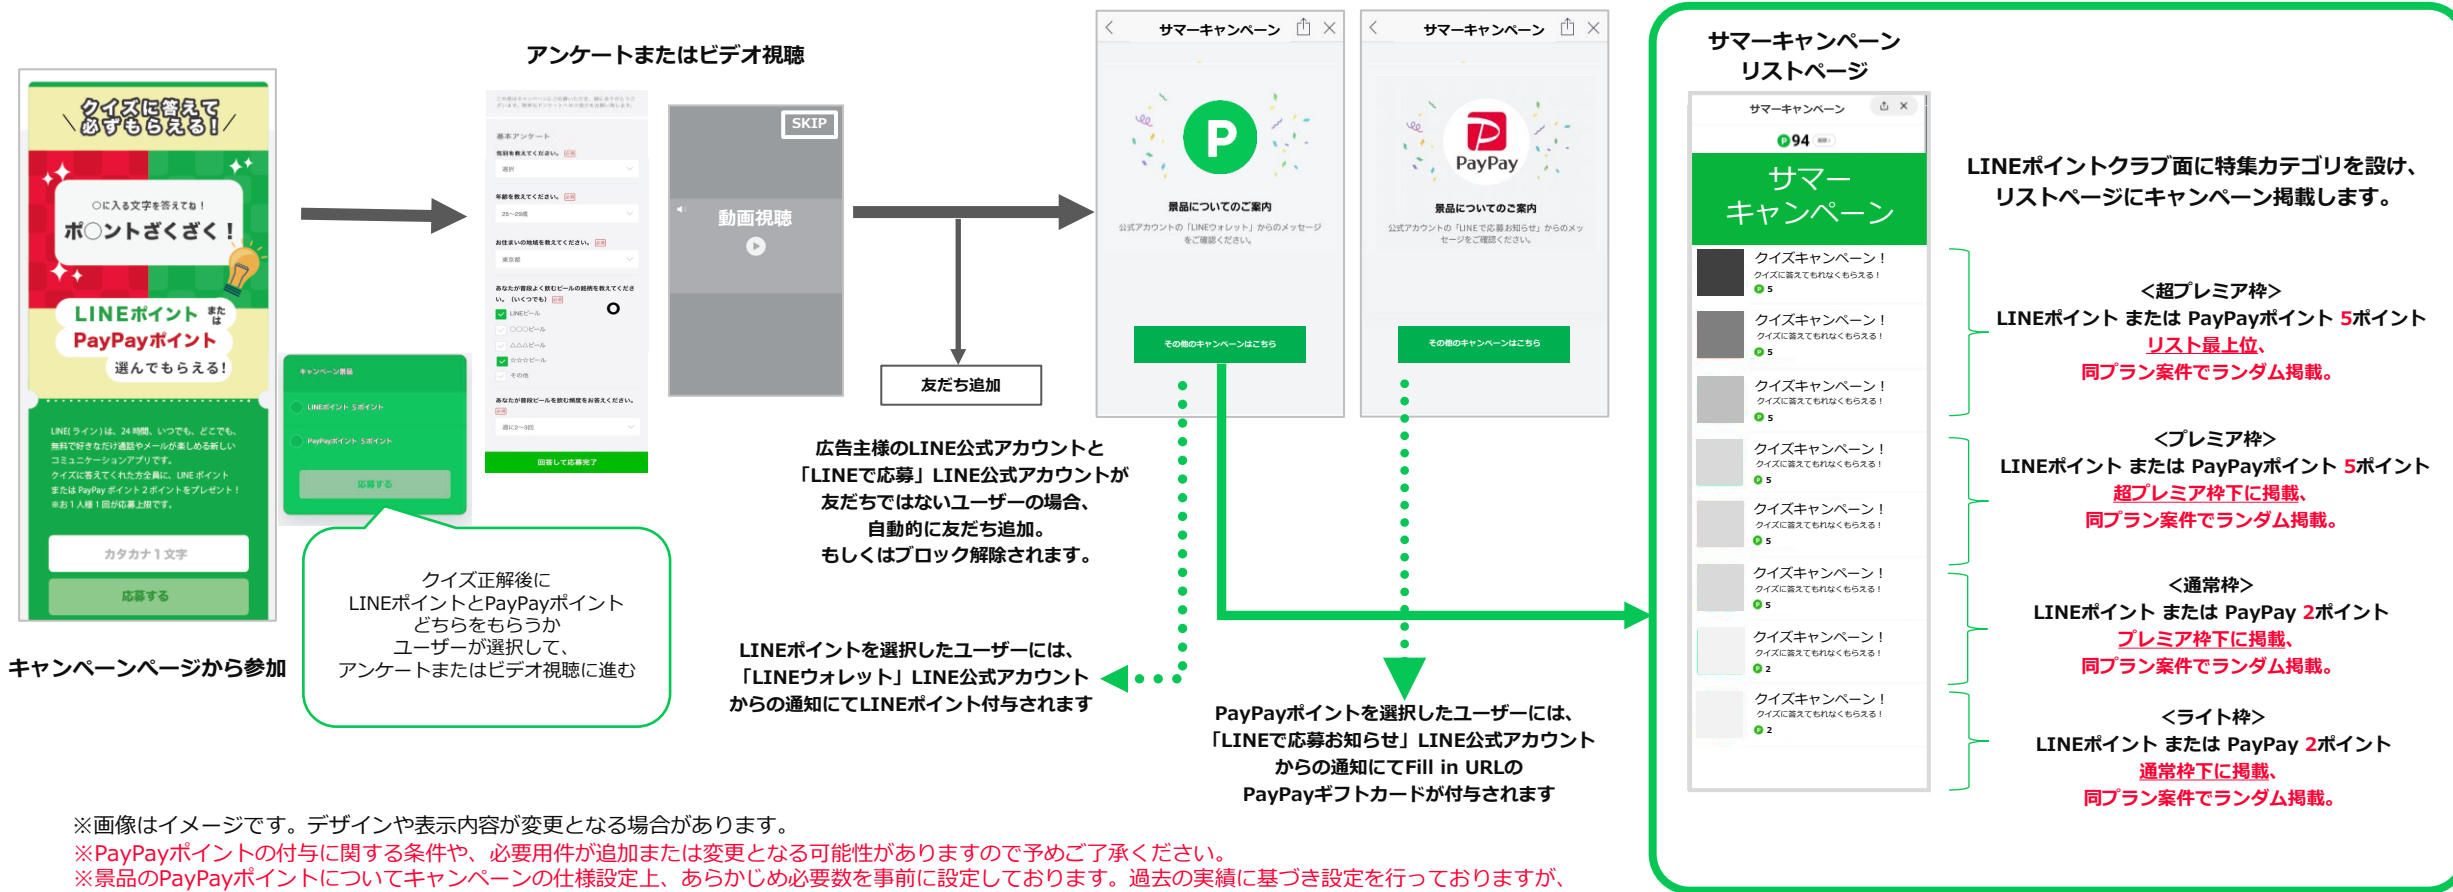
＼クイズに答えて必ずもらえる！／

〇に入る文字を答えてね！
ポ〇ントざくざく！

LINEポイント または PayPayポイント 選んでもらえる！

LINE(ライン)は、24時間、いつでも、どこでも、無料で好きなだけ通話やメールが楽しめる新しいコミュニケーションアプリです。
クイズに答えてくれた方全員に、LINEポイントまたはPayPayポイント2ポイントをプレゼント！
※お1人様1回が応募上限です。

カタカナ1文字

応募する

キャンペーンページから参加

キャンペーン景品

LINEポイント 5ポイント

PayPayポイント 5ポイント

応募する

クイズ正解後に
LINEポイントとPayPayポイント
どちらをもらうか
ユーザーが選択して、
アンケートまたはビデオ視聴に進む

アンケートまたはビデオ視聴

基本アンケート

性別を教えてください。

選択

年齢を教えてください。

25〜29歳

お住まいの地域を教えてください。

東京都

あなたが普段よく飲むビールの銘柄を教えてください。（いくつでも）

LINEビール

〇〇〇ビール

△△△ビール

☆☆☆ビール

その他

あなたが普段ビールを飲む頻度をお答えください。

週に2〜3回

回答して応募完了

SKIP

動画視聴

友だち追加

広告主様のLINE公式アカウントと
「LINEで応募」LINE公式アカウントが
友だちではないユーザーの場合、
自動的に友だち追加。
もしくはブロック解除されます。

LINEポイントを選択したユーザーには、
「LINEウォレット」LINE公式アカウント
からの通知にてLINEポイント付与されます

サマーキャンペーン

景品についてのご案内

公式アカウントの「LINEウォレット」からのメッセージをご確認ください。

その他のキャンペーンはこちら

サマーキャンペーン

PayPay

景品についてのご案内

公式アカウントの「LINEで応募お知らせ」からのメッセージをご確認ください。

その他のキャンペーンはこちら

PayPayポイントを選択したユーザーには、
「LINEで応募お知らせ」LINE公式アカウント
からの通知にてFill in URLの
PayPayギフトカードが付与されます

サマーキャンペーン
リストページ

サマーキャンペーン

94

サマー
キャンペーン

クイズキャンペーン！
クイズに答えてもれなくもらえる！
5

クイズキャンペーン！
クイズに答えてもれなくもらえる！
5

クイズキャンペーン！
クイズに答えてもれなくもらえる！
5

クイズキャンペーン！
クイズに答えてもれなくもらえる！
5

クイズキャンペーン！
クイズに答えてもれなくもらえる！
5

クイズキャンペーン！
クイズに答えてもれなくもらえる！
5

クイズキャンペーン！
クイズに答えてもれなくもらえる！
2

クイズキャンペーン！
クイズに答えてもれなくもらえる！
2

LINEポイントクラブ面に特集カテゴリを設け、
リストページにキャンペーン掲載します。

<超プレミア枠>
LINEポイント または PayPayポイント 5ポイント
リスト最上位、
同プラン案件でランダム掲載。

<プレミア枠>
LINEポイント または PayPayポイント 5ポイント
超プレミア枠下に掲載、
同プラン案件でランダム掲載。

<通常枠>
LINEポイント または PayPay 2ポイント
プレミア枠下に掲載、
同プラン案件でランダム掲載。

<ライト枠>
LINEポイント または PayPay 2ポイント
通常枠下に掲載、
同プラン案件でランダム掲載。

※画像はイメージです。デザインや表示内容が変更となる場合があります。
※PayPayポイントの付与に関する条件や、必要用件が追加または変更となる可能性がありますので予めご了承ください。
※景品のPayPayポイントについてキャンペーンの仕様設定上、あらかじめ必要数を事前に設定しております。過去の実績に基づき設定を行っておりますが、